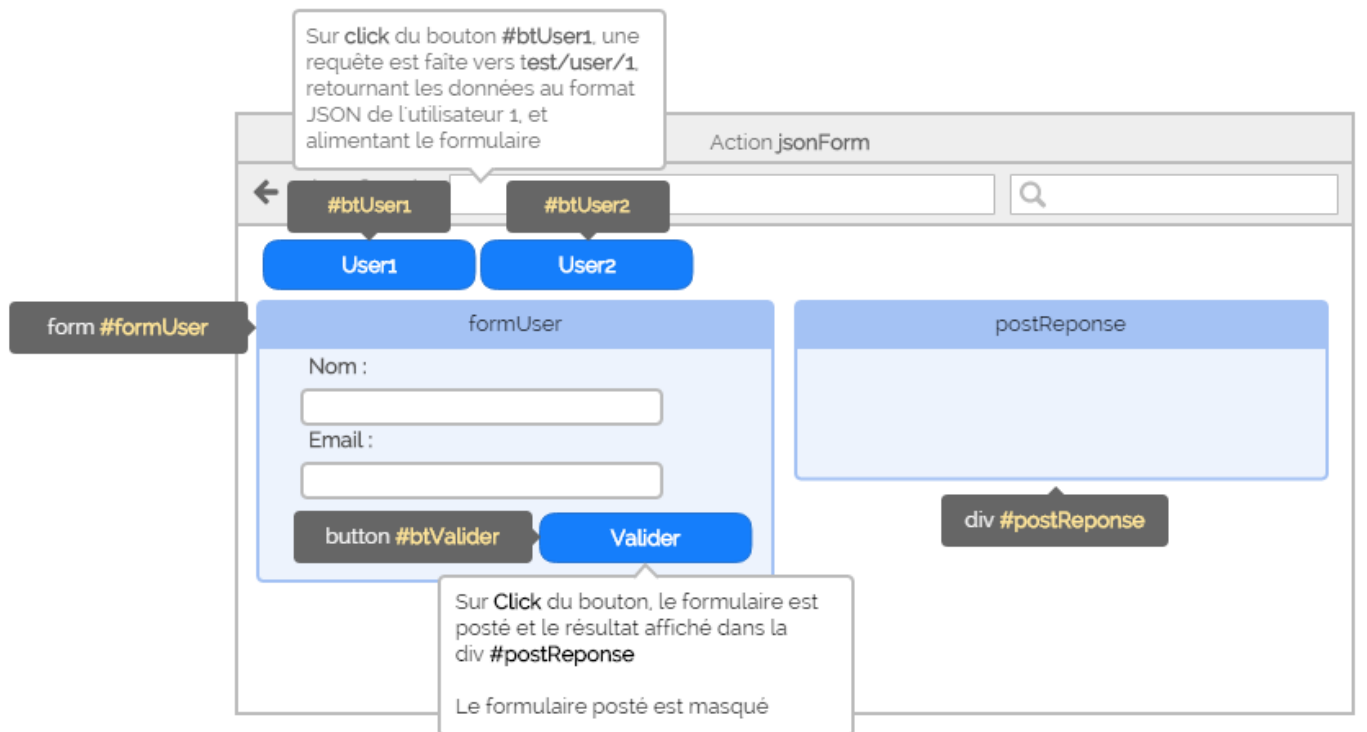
Sur click du bouton #btUser1, une requête est faite vers test/user/1, retournant les données au format JSON de l'utilisateur 1, et alimentant le formulaire

Action jsonForm

#btUser1

#btUser2

User1

User2

form #formUser

formUser

Nom :

Email :

button #btValider

Valider

postReponse

div #postReponse

Sur Click du bouton, le formulaire est posté et le résultat affiché dans la div #postReponse

Le formulaire posté est masqué